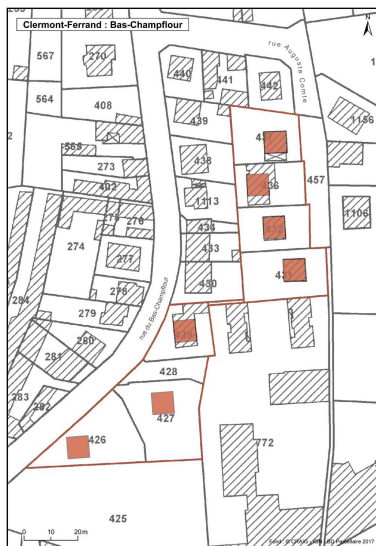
Clermont-Ferrand : Bas-Champflour

N

rue Auguste Comte

567
270
564
408
440
441
442
439
1156
2
569
273
438
43
436
457
402
1113
1106
275
276
435
433
274
277
431
43
430
278
284
279
rue du Bas-Champflour
429
281
280
428
427
283
282
426
772
0
10
20m
425
Fond : © CRAIG - IGN BD Parcellaire 2017